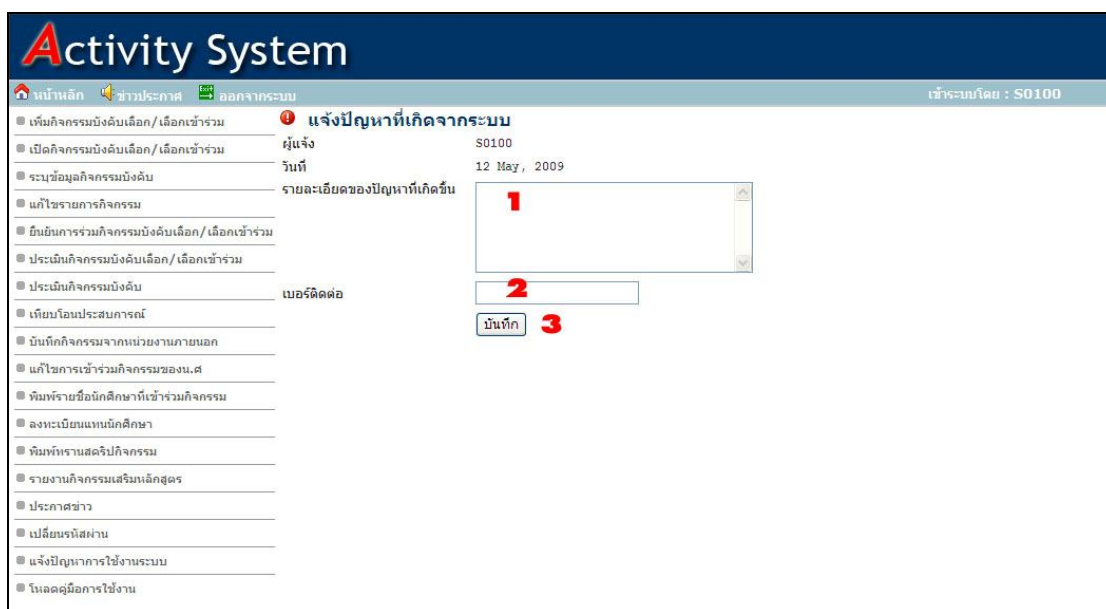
Activity System

หน้าหลัก ข่าวประกาศ ออกจากระบบ

เข้าระบบโดย : S0100

เพิ่มกิจกรรมบังคับเลือก/เลือกเข้าร่วม
เปิดกิจกรรมบังคับเลือก/เลือกเข้าร่วม
ระบุข้อมูลกิจกรรมบังคับ
แก้ไขรายการกิจกรรม
ยืนยันการร่วมกิจกรรมบังคับเลือก/เลือกเข้าร่วม
ประเมินกิจกรรมบังคับเลือก/เลือกเข้าร่วม
ประเมินกิจกรรมบังคับ
เทียบโอนประสบการณ์
บันทึกกิจกรรมจากหน่วยงานภายนอก
แก้ไขการเข้าร่วมกิจกรรมของน.ศ
พิมพ์รายชื่อนักศึกษาที่เข้าร่วมกิจกรรม
ลงทะเบียนแทนนักศึกษา
พิมพ์ทรานสคริปกิจกรรม
รายงานกิจกรรมเสริมหลักสูตร
ประกาศข่าว
เปลี่ยนรหัสผ่าน
แจ้งปัญหาการใช้งานระบบ
โหลดคู่มือการใช้งาน

แจ้งปัญหาที่เกิดจากระบบ

ผู้แจ้ง S0100
วันที่ 12 May, 2009
รายละเอียดของปัญหาที่เกิดขึ้น 1

เบอร์ติดต่อ 2

บันทึก 3